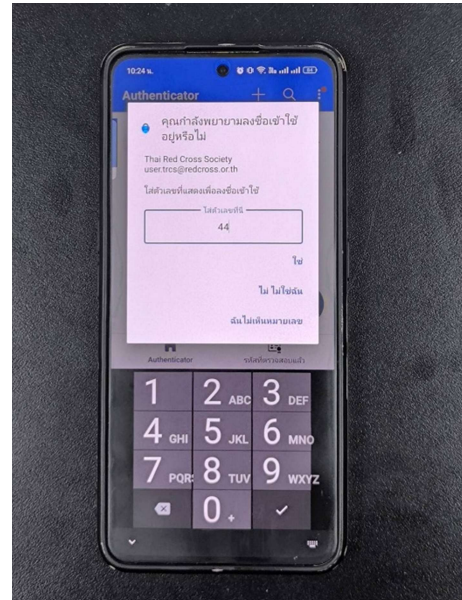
10:24 น.

Authenticator

คุณกำลังพยายามลงชื่อเข้าใช้อยู่หรือไม่

Thai Red Cross Society
user.trcs@redcross.or.th

ใส่ตัวเลขที่แสดงเพื่อลงชื่อเข้าใช้

ใส่ตัวเลขที่นี่

44

ใช่

ไม่ ไม่ใช่ฉัน

ฉันไม่เห็นหมายเลข

Authenticator

รหัสที่ตรวจสอบแล้ว

1
2 ABC
3 DEF
4 GHI
5 JKL
6 MNO
7 PQRS
8 TUV
9 WXYZ
0 +